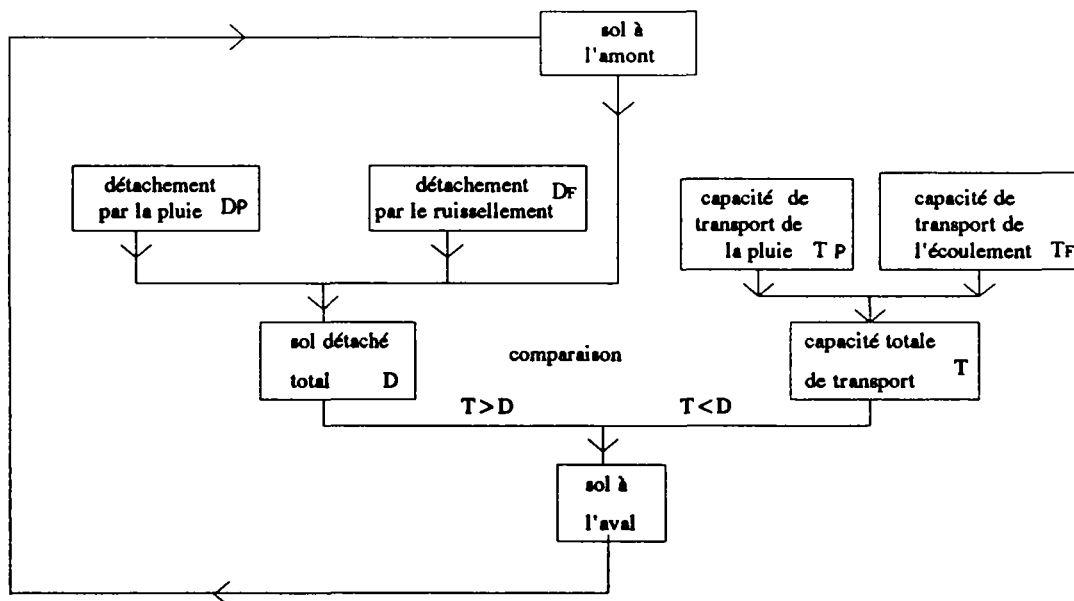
sol à l'amont

détachement par la pluie DP

détachement par le ruissellement DF

capacité de transport de la pluie TP

capacité de transport de l'écoulement TF

sol détaché total D

comparaison

capacité totale de transport T

T > D

T < D

sol à l'aval